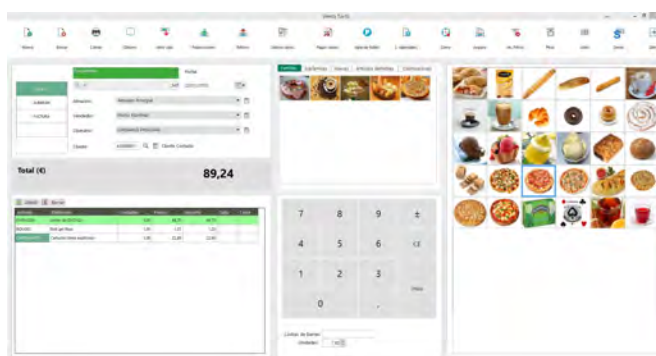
Venta TPV

Nuevo Abrir Cerrar Obtener Abrir caja Trabajadores Retirar Ultimos tickets Pagar cuenta Ajuste de Saldo Ir. Calendario Cierre Imprimir Imp. Factura Pisos Salir

Documento Fecha

Ticket

Albarán

Factura

Almacén: Almacén Principal

Vendedor:

Operador:

Cliente: Cliente Contado

Total (€) 89,24

Añadir Borrar

Bebidas Cafeterías Tapas Artículos Bebidas Contrastes

7 8 9 ±

4 5 6 CE

1 2 3

0 , Intro

Código de Barras:

Unidades: 1